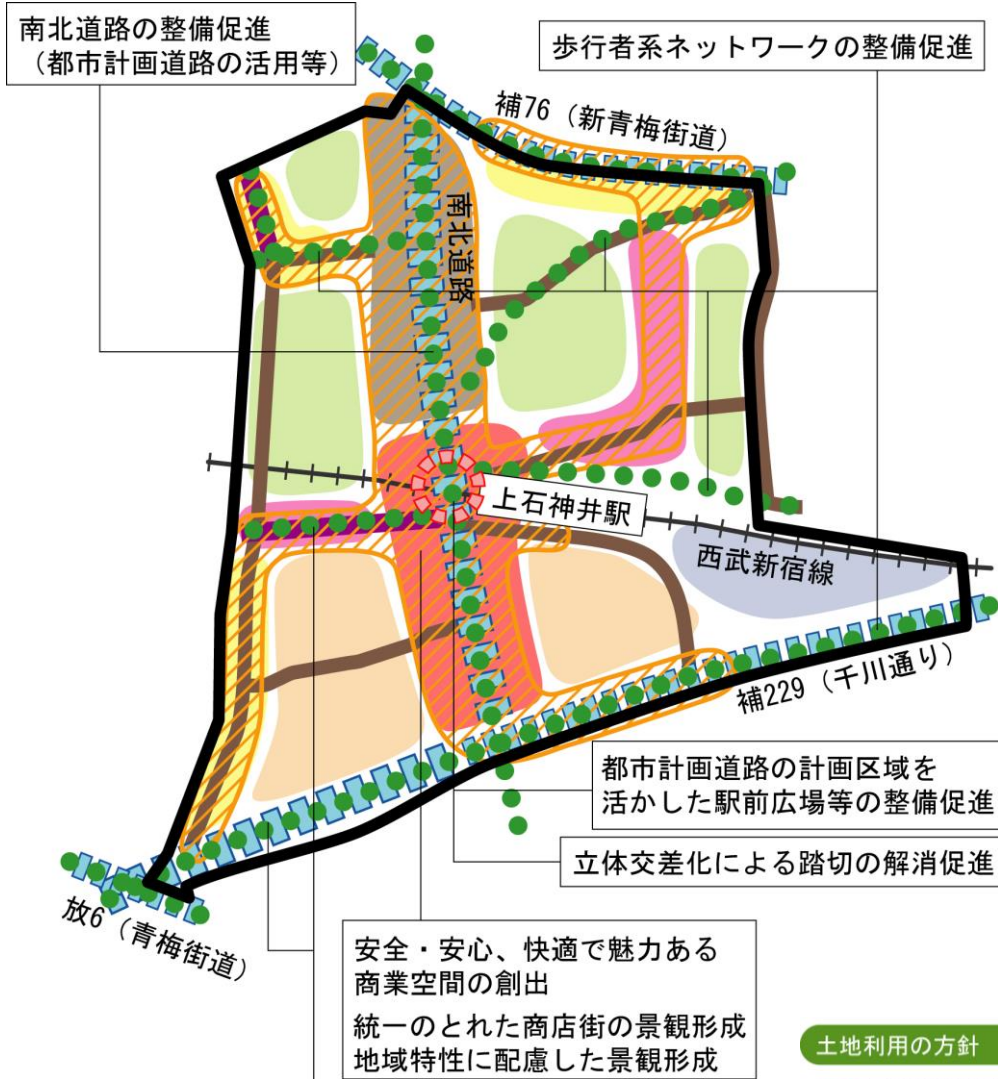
南北道路の整備促進
（都市計画道路の活用等）

歩行者系ネットワークの整備促進

補76（新青梅街道）

南北道路

上石神井駅

西武新宿線

補229（千川通り）

都市計画道路の計画区域を
活かした駅前広場等の整備促進

立体交差化による踏切の解消促進

放6（青梅街道）

安全・安心、快適で魅力ある
商業空間の創出

統一のとれた商店街の景観形成
地域特性に配慮した景観形成

土地利用の方針